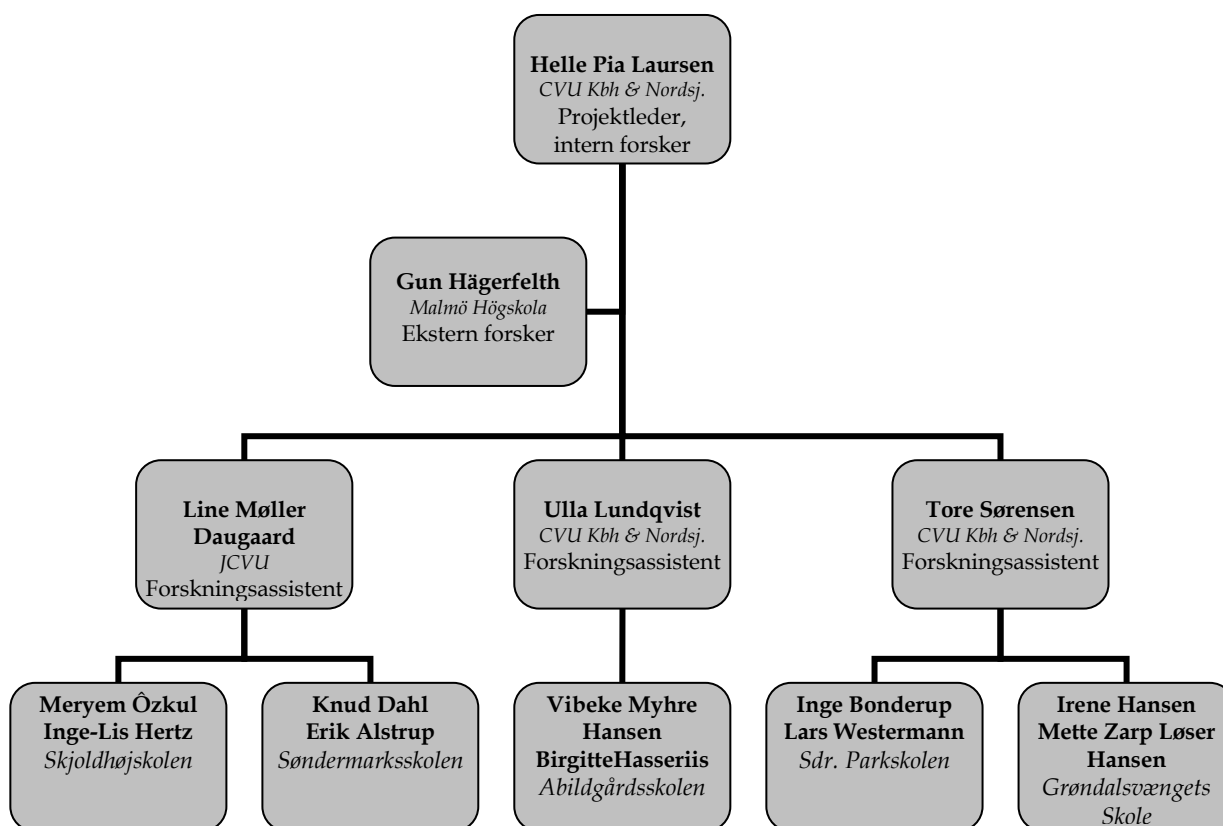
**Helle Pia Laursen**
*CVU Kbh & Nordsj.*
Projektleder, intern forsker

**Gun Hägerfelth**
*Malmö Högskola*
Ekstern forsker

**Line Møller Daugaard**
*JCVU*
Forskningsassistent

**Ulla Lundqvist**
*CVU Kbh & Nordsj.*
Forskningsassistent

**Tore Sørensen**
*CVU Kbh & Nordsj.*
Forskningsassistent

**Meryem Ôzkul**
**Inge-Lis Hertz**
*Skjoldhøjskolen*

**Knud Dahl**
**Erik Alstrup**
*Søndermarksskolen*

**Vibeke Myhre Hansen**
**BirgitteHasseriis**
*Abildgårdsskolen*

**Inge Bonderup**
**Lars Westermann**
*Sdr. Parkskolen*

**Irene Hansen**
**Mette Zarp Løser Hansen**
*Grøndalsvængets Skole*